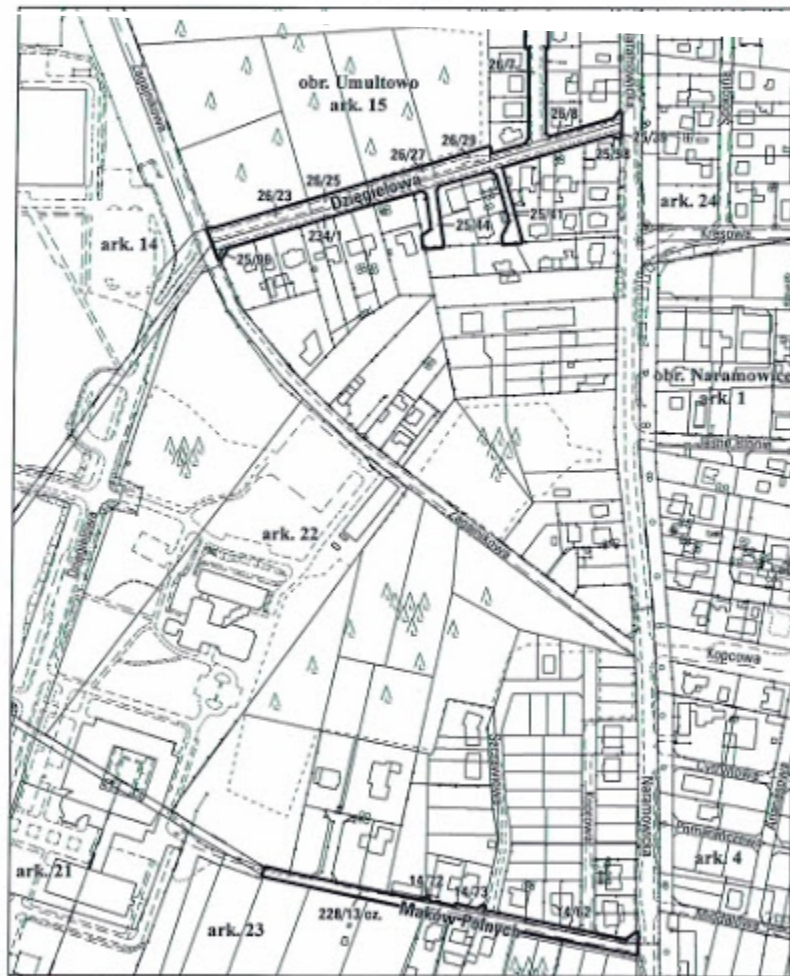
obr. Umultowo
ark. 15
26/7
26/8
26/29
26/27
25/29
25/28
26/25
26/23
Dzięgielowa
ark. 24
Kręgowa
ark. 14
234/1
25/44
25/41
25/90
Naramowicka
obr. Naramowice
ark. 1
ark. 22
Zagajnikowa
Kopcowa
ark. 21
14/72
14/73
14/62
228/13 cz.
Maków Polnych
ark. 23
Naramowicka
ark. 4